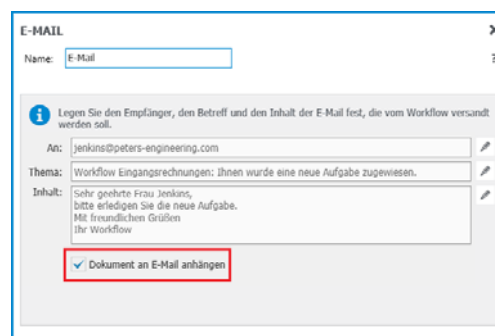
E-MAIL

Name: E-Mail

Legen Sie den Empfänger, den Betreff und den Inhalt der E-Mail fest, die vom Workflow versandt werden soll.

An: jenkins@peters-engineering.com

Thema: Workflow Eingangsrechnungen: Ihnen wurde eine neue Aufgabe zugewiesen.

Inhalt: Sehr geehrte Frau Jenkins,
bitte erledigen Sie die neue Aufgabe.
Mit freundlichen Grüßen
Ihr Workflow

Dokument an E-Mail anhängen